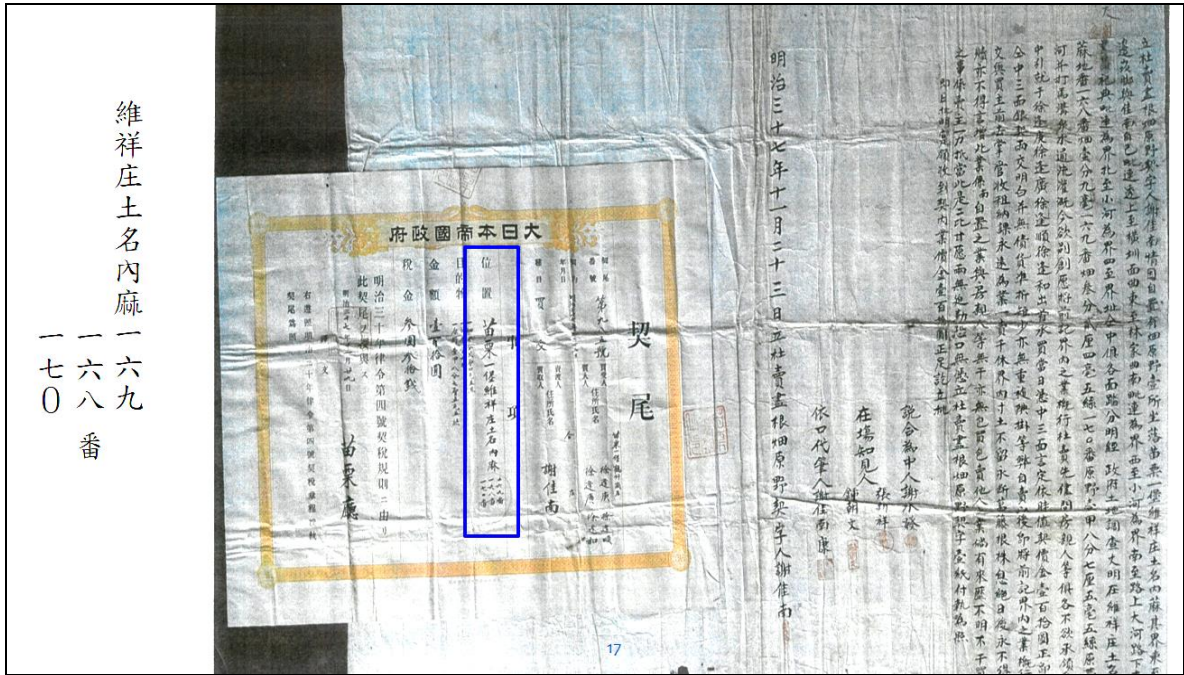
維祥庄土名內麻一六九
一六八
一七〇番

大日本帝國政府

契尾

明治三十七年十一月二十三日立杜賣盡根畑原野契字人謝佳南

依口代筆人謝佳南

在場知見人 張朝祥 錢朝文

說合爲中人謝水發

位置 苗栗一堡維祥庄土名內麻

金額

稅金

明治三十年律令第四號契稅規則ニ由リ

苗栗廳

17